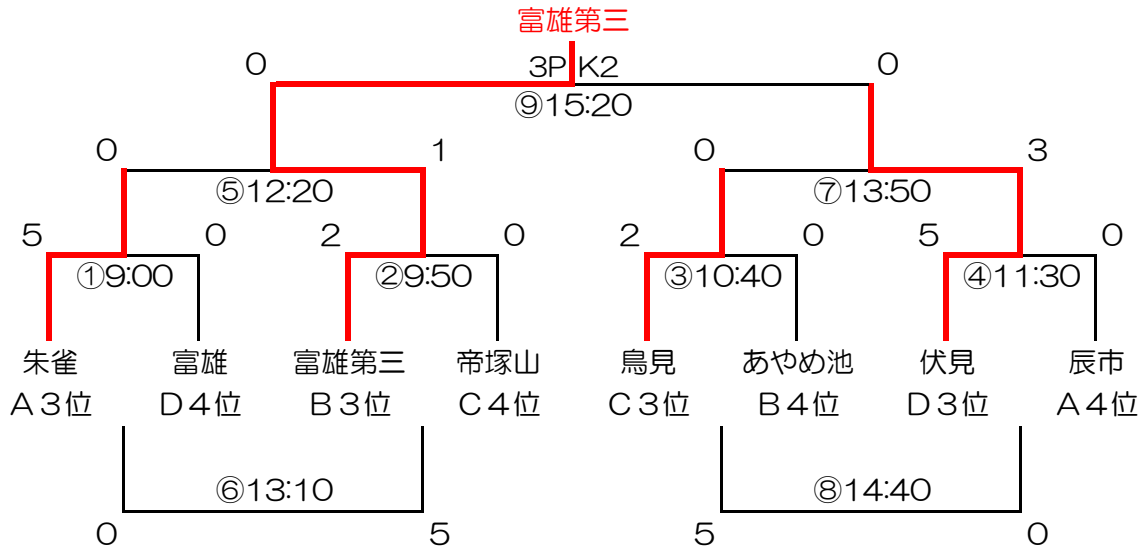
富雄第三

0 3P K2 0
⑨15:20

0 1 0 3
⑤12:20 ⑦13:50

5 0 2 0 2 0 5 0
①9:00 ②9:50 ③10:40 ④11:30

朱雀 A３位
富雄 D４位
富雄第三 B３位
帝塚山 C４位
鳥見 C３位
あやめ池 B４位
伏見 D３位
辰市 A４位

⑥13:10 ⑧14:40
0 5 5 0